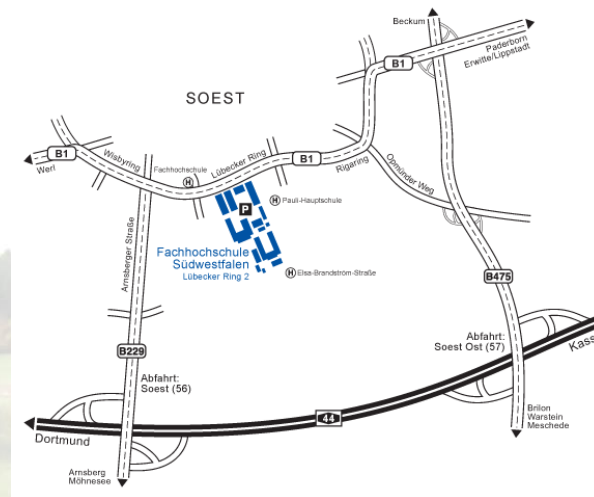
Beckum
B1
Paderborn
Erwitte/Lippstadt
SOEST
B1
Werl
Wisbyring
Fachhochschule
H
Lübecker Ring
B1
Rigaring
Opmünder Weg
P
H Pauli-Hauptschule
Arnsberger Straße
Fachhochschule
Südwestfalen
Lübecker Ring 2
H Elsa-Brandström-Straße
B475
Abfahrt:
Soest Ost (57)
Kass
B229
Abfahrt:
Soest (56)
44
Dortmund
Brilon
Warstein
Meschede
Arnsberg
Möhnesee